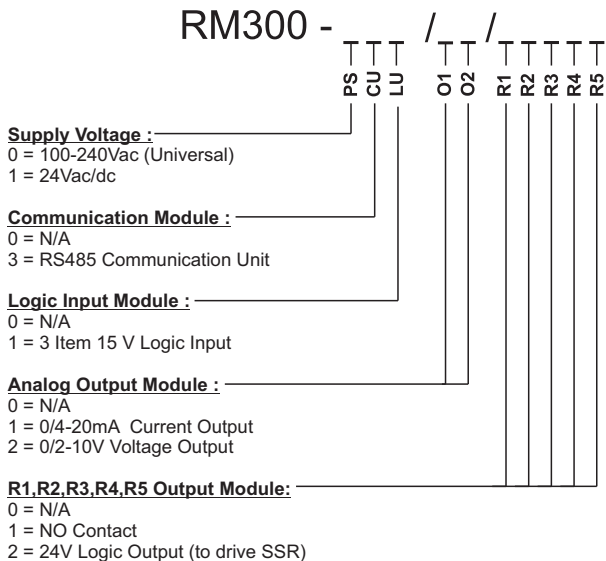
RM300 - _ _ _ /_ _ /_ _ _ _ _

PS CU LU O1 O2 R1 R2 R3 R4 R5

Supply Voltage :
0 = 100-240Vac (Universal)
1 = 24Vac/dc

Communication Module :
0 = N/A
3 = RS485 Communication Unit

Logic Input Module :
0 = N/A
1 = 3 Item 15 V Logic Input

Analog Output Module :
0 = N/A
1 = 0/4-20mA Current Output
2 = 0/2-10V Voltage Output

R1,R2,R3,R4,R5 Output Module:
0 = N/A
1 = NO Contact
2 = 24V Logic Output (to drive SSR)